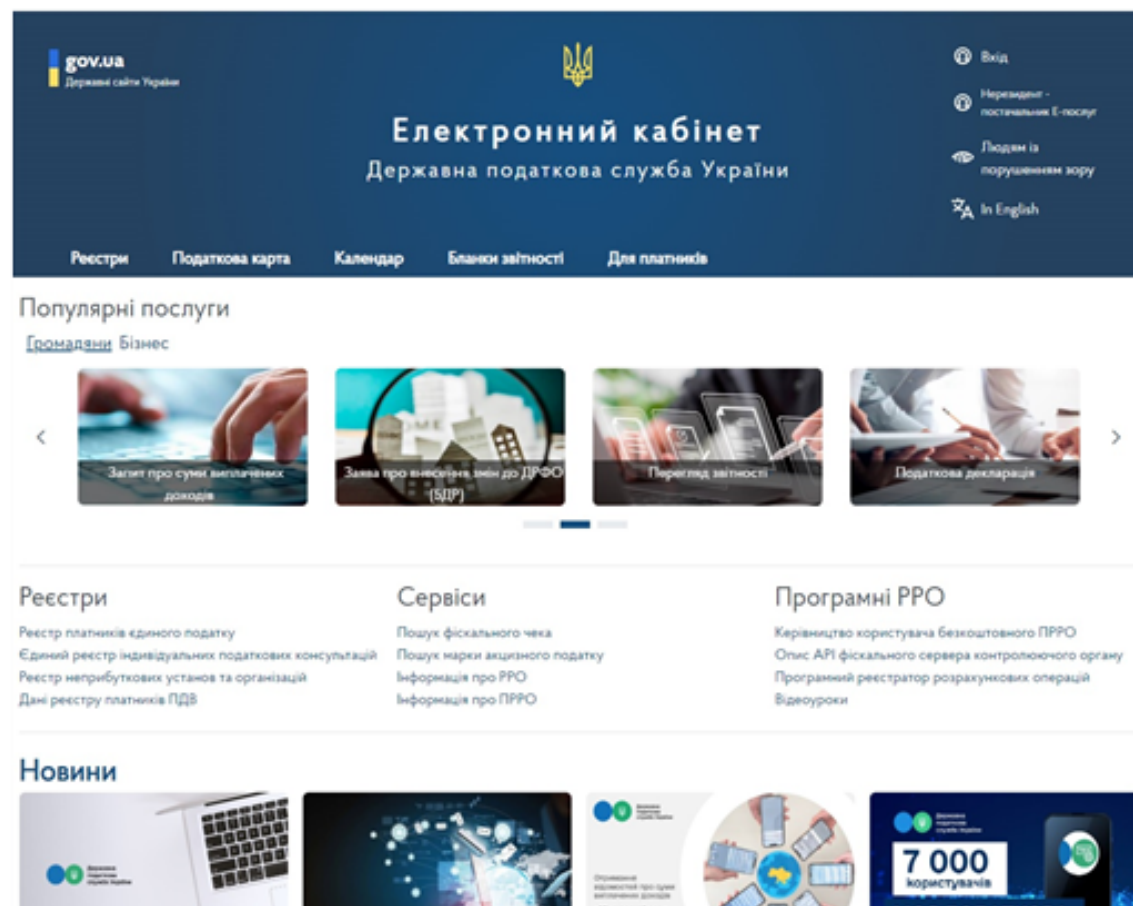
gov.ua
Державні сайти України

Електронний кабінет
Державна податкова служба України

Вхід
Нерезидент - постачальник Е-послуг
Людям із порушенням зору
In English

Реєстри Податкова карта Календар Бланки звітності Для платників

Популярні послуги

Громадяни Бізнес

Запит про суми виплачених доходів
Заява про внесення змін до ДРФО (БДР)
Перегляд звітності
Податкова декларація

Реєстри

Реєстр платників єдиного податку
Єдиний реєстр індивідуальних податкових консультацій
Реєстр неприбуткових установ та організацій
Дані реєстру платників ПДВ

Сервіси

Пошук фіскального чека
Пошук марки акцизного податку
Інформація про РРО
Інформація про ПРРО

Програмні РРО

Керівництво користувача безкоштовного ПРРО
Опис API фіскального сервера контролюючого органу
Програмний реєстратор розрахункових операцій
Відеоуроки

Новини

Державна податкова служба України

Державна податкова служба України
Отримання відомостей про суми виплачених доходів

Державна податкова служба України
7 000
користувачів